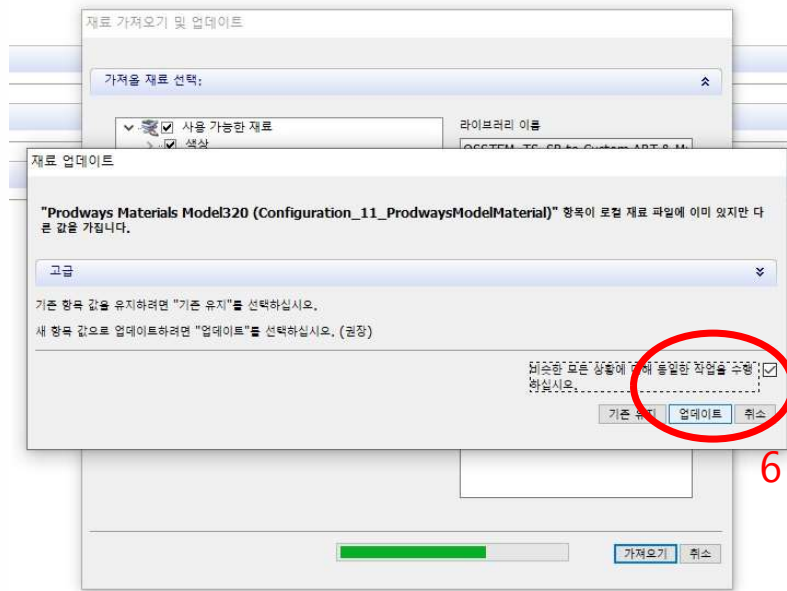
재료 가져오기 및 업데이트

가져올 재료 선택:

사용 가능한 재료

색상

라이브러리 이름

OSSTEM_TS_SB to Custom ART & M

재료 업데이트

"Prodways Materials Model320 (Configuration_11_ProdwaysModelMaterial)" 항목이 로컬 재료 파일에 이미 있지만 다른 값을 가집니다.

고급

기존 항목 값을 유지하려면 "기존 유지"를 선택하십시오.

새 항목 값으로 업데이트하려면 "업데이트"를 선택하십시오. (권장)

비슷한 모든 상황에 대해 동일한 작업을 수행하십시오.

기존 유지 업데이트 취소

6

가져오기 취소